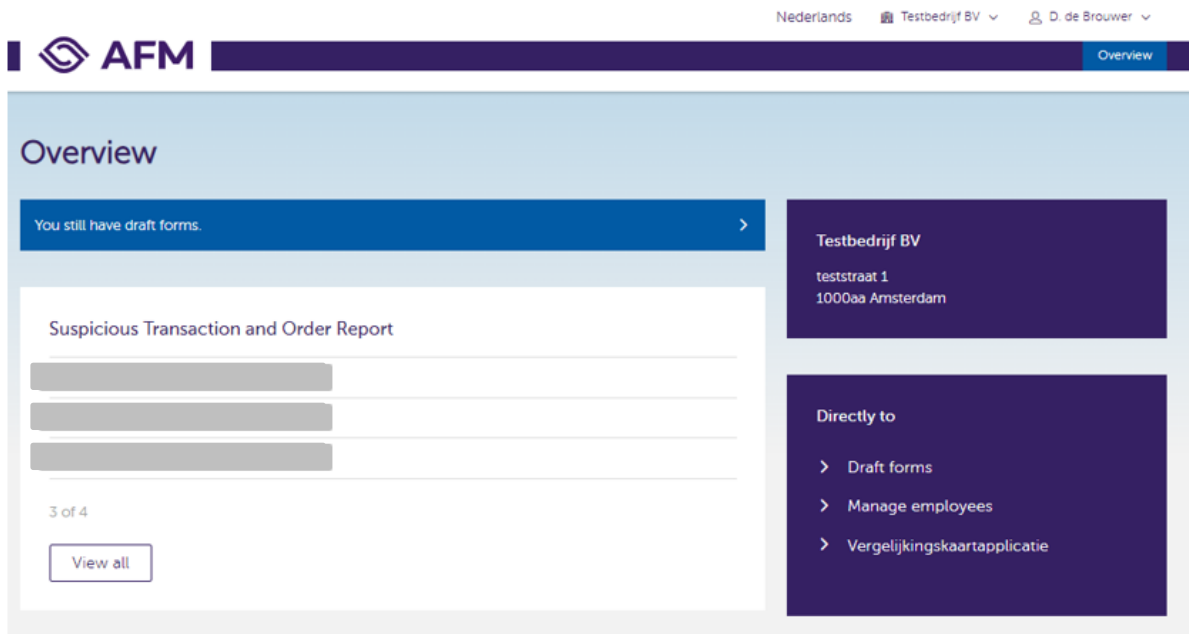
Nederlands   Testbedrijf BV   D. de Brouwer

AFM

Overview

Overview

You still have draft forms.

Suspicious Transaction and Order Report

3 of 4

View all

Testbedrijf BV

teststraat 1
1000aa Amsterdam

Directly to

Draft forms

Manage employees

Vergelijkingskaartapplicatie